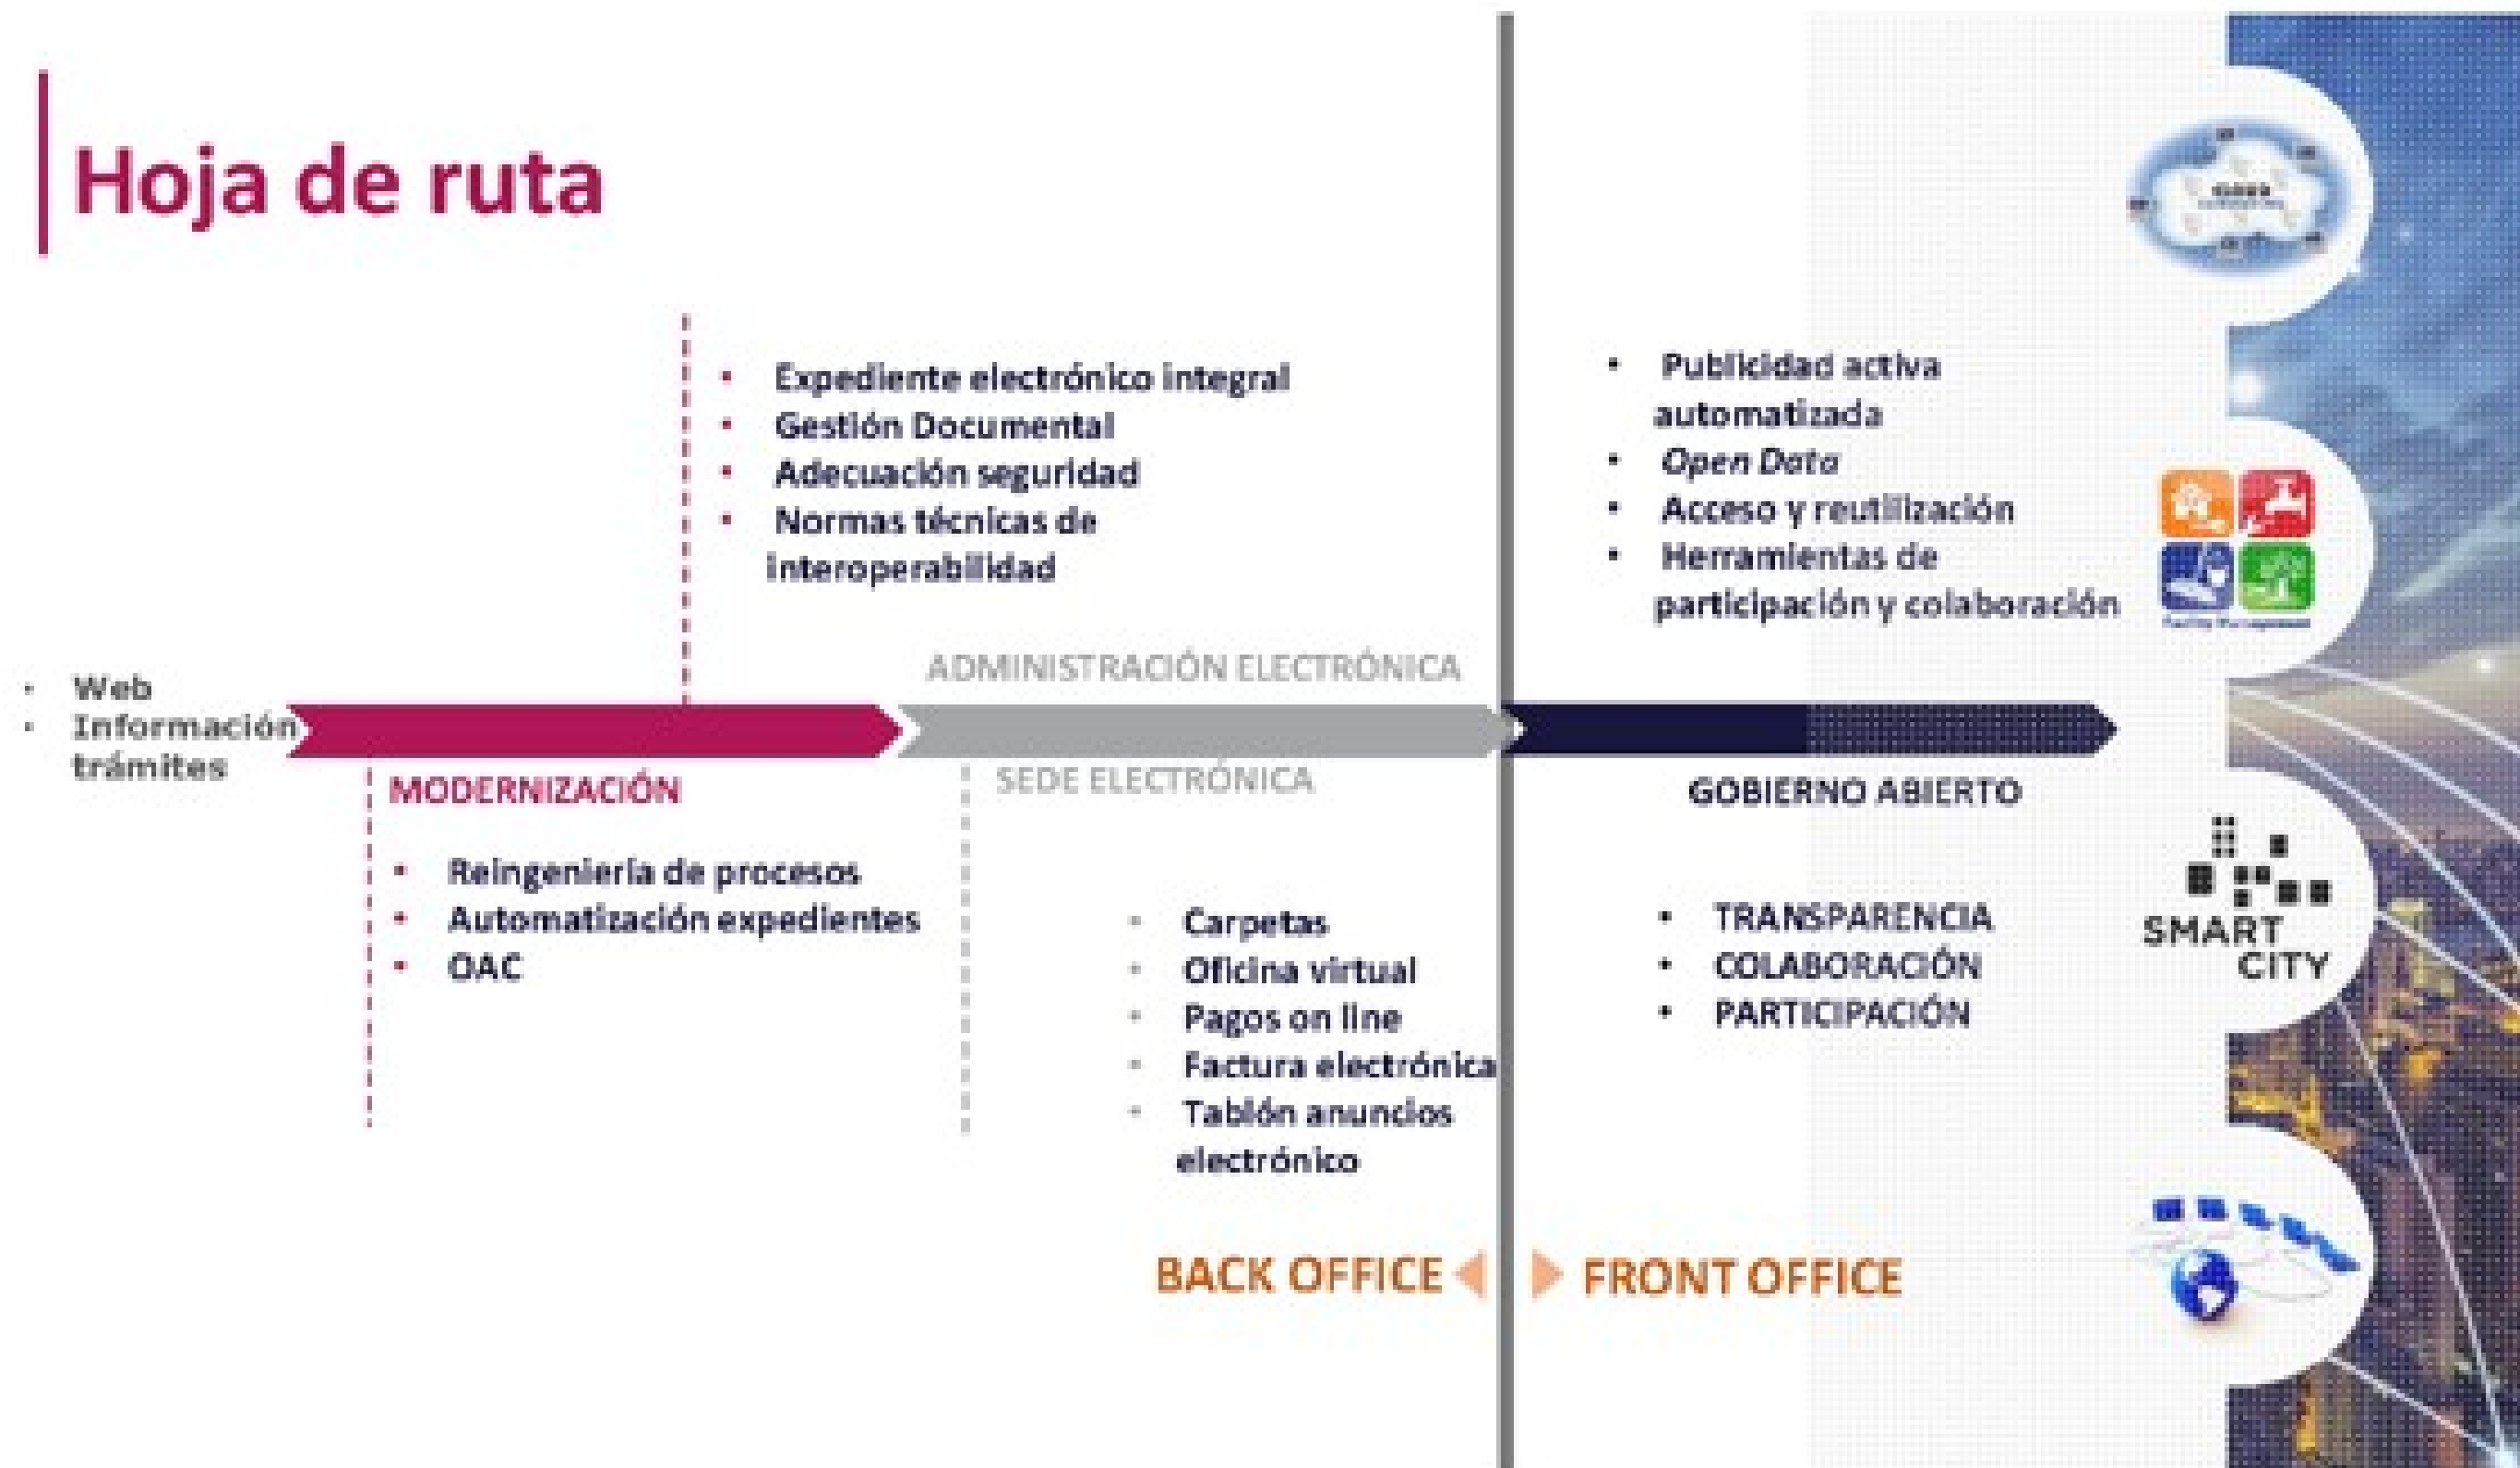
Hoja de ruta

- Web
- Información trámites

- Expediente electrónico integral
- Gestión Documental
- Adecuación seguridad
- Normas técnicas de interoperabilidad

MODERNIZACIÓN

- Reingeniería de procesos
- Automatización expedientes
- OAC

ADMINISTRACIÓN ELECTRÓNICA

SEDE ELECTRÓNICA

- Carpetas
- Oficina virtual
- Pagos on line
- Factura electrónica
- Tablón anuncios electrónico

- Publicidad activa automatizada
- *Open Data*
- Acceso y reutilización
- Herramientas de participación y colaboración

GOBIERNO ABIERTO

- TRANSPARENCIA
- COLABORACIÓN
- PARTICIPACIÓN

SMART CITY

BACK OFFICE FRONT OFFICE